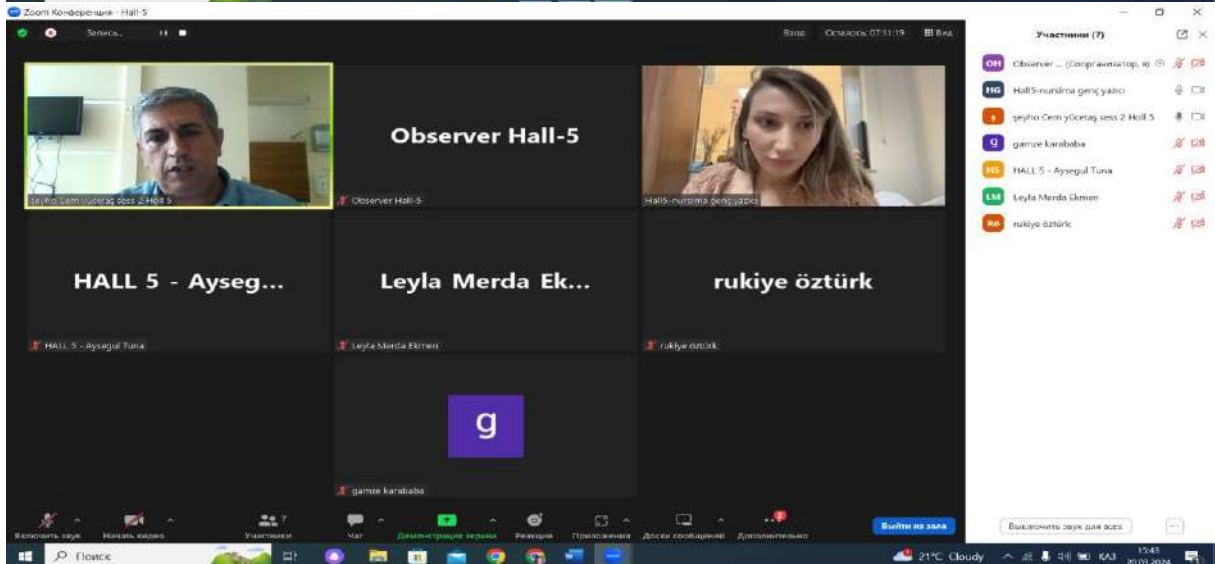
Zoom Конференция - Hall-5

Запись...

Вход Осталось 07:31:19 Вид

Участники (7)

OH Observer ... (Соорганизатор, я)
HG Hall5-nursima genç yazıcı
şeyho Cem yücetaş sess 2 Hall 5
G gamze karababa
HS HALL 5 - Aysegul Tuna
LM Leyla Merda Ekmen
RÖ rukiye öztürk

şeyho Cem yücetaş sess 2 Hall 5

Observer Hall-5

Observer Hall-5

Hall5-nursima genç yazıcı

HALL 5 - Ayseg...

HALL 5 - Aysegul Tuna

Leyla Merda Ek...

Leyla Merda Ekmen

rukiye öztürk

rukiye öztürk

g

gamze karababa

Включить звук Начать видео Участники 7 Чат Демонстрация экрана Реакции Приложения Доски сообщений Дополнительно

Выйти из зала

Выключить звук для всех

Поиск

21°C Cloudy КАЗ 15:43 20.03.2024